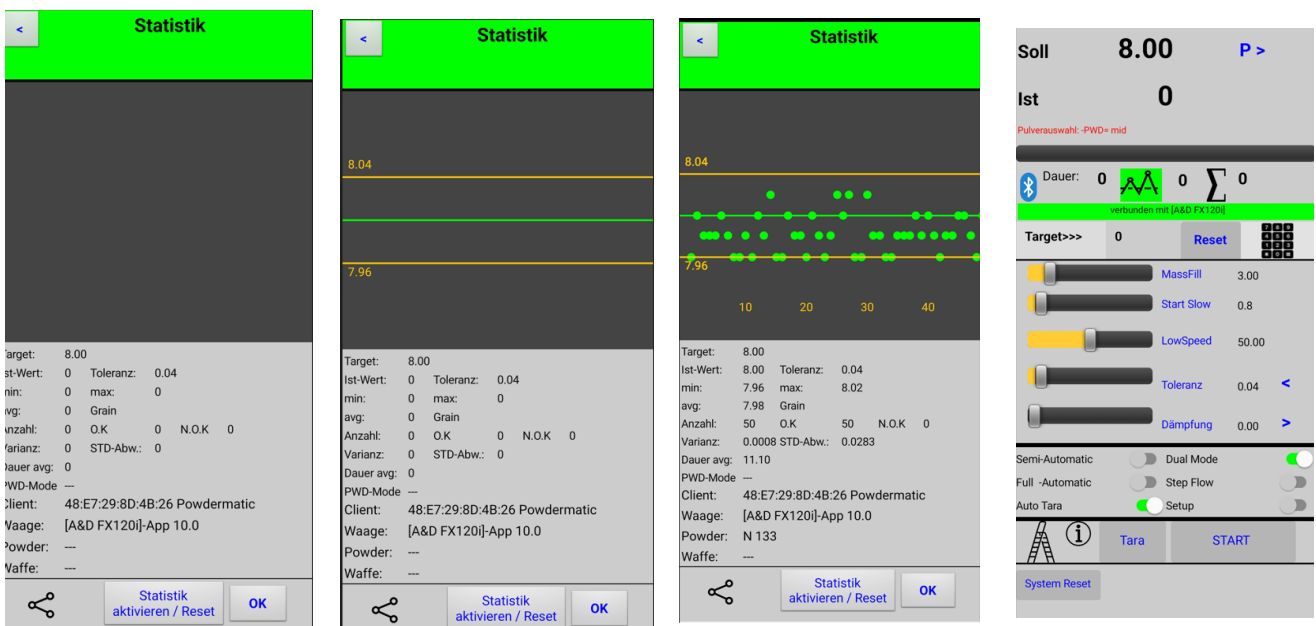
< Statistik

Target: 8.00
Ist-Wert: 0 Toleranz: 0.04
min: 0 max: 0
avg: 0 Grain
Anzahl: 0 O.K 0 N.O.K 0
Varianz: 0 STD-Abw.: 0
Dauer avg: 0
PWD-Mode ---
Client: 48:E7:29:8D:4B:26 Powdermatic
Waage: [A&D FX120i]-App 10.0
Powder: ---
Waffe: ---

Statistik aktivieren / Reset
OK

< Statistik

8.04
7.96

Target: 8.00
Ist-Wert: 0 Toleranz: 0.04
min: 0 max: 0
avg: 0 Grain
Anzahl: 0 O.K 0 N.O.K 0
Varianz: 0 STD-Abw.: 0
Dauer avg: 0
PWD-Mode ---
Client: 48:E7:29:8D:4B:26 Powdermatic
Waage: [A&D FX120i]-App 10.0
Powder: ---
Waffe: ---

Statistik aktivieren / Reset
OK

< Statistik

8.04
7.96
10 20 30 40

Target: 8.00
Ist-Wert: 8.00 Toleranz: 0.04
min: 7.96 max: 8.02
avg: 7.98 Grain
Anzahl: 50 O.K 50 N.O.K 0
Varianz: 0.0008 STD-Abw.: 0.0283
Dauer avg: 11.10
PWD-Mode ---
Client: 48:E7:29:8D:4B:26 Powdermatic
Waage: [A&D FX120i]-App 10.0
Powder: N 133
Waffe: ---

Statistik aktivieren / Reset
OK

Soll 8.00 P >
Ist 0
Pulverauswahl: -PWD= mid
Dauer: 0 0 $\sum$ 0
verbunden mit [A&D FX120i]
Target>>> 0 Reset
MassFill 3.00
Start Slow 0.8
LowSpeed 50.00
Toleranz 0.04 <
Dämpfung 0.00 >
Semi-Automatic Dual Mode
Full -Automatic Step Flow
Auto Tara Setup
Tara START
System Reset